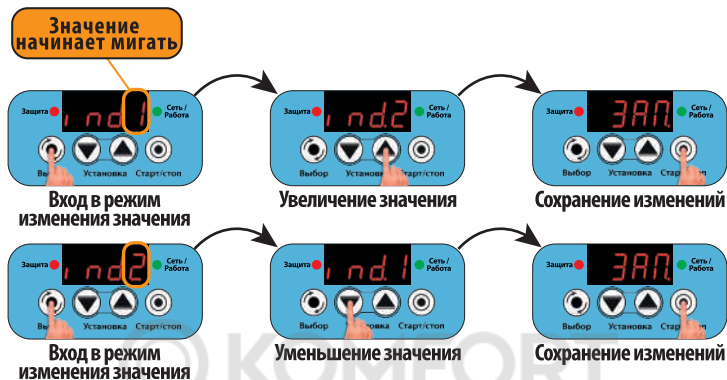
Значение начинает мигать

Защита
ind1
Сеть / Работа
Выбор
Установка
Старт/стоп
Вход в режим изменения значения

Защита
ind.2
Сеть / Работа
Выбор
Установка
Старт/стоп
Увеличение значения

Защита
ЗАП.
Сеть / Работа
Выбор
Установка
Старт/стоп
Сохранение изменений

Защита
ind2
Сеть / Работа
Выбор
Установка
Старт/стоп
Вход в режим изменения значения

Защита
ind.1
Сеть / Работа
Выбор
Установка
Старт/стоп
Уменьшение значения

Защита
ЗАП.
Сеть / Работа
Выбор
Установка
Старт/стоп
Сохранение изменений

© KOMFORT